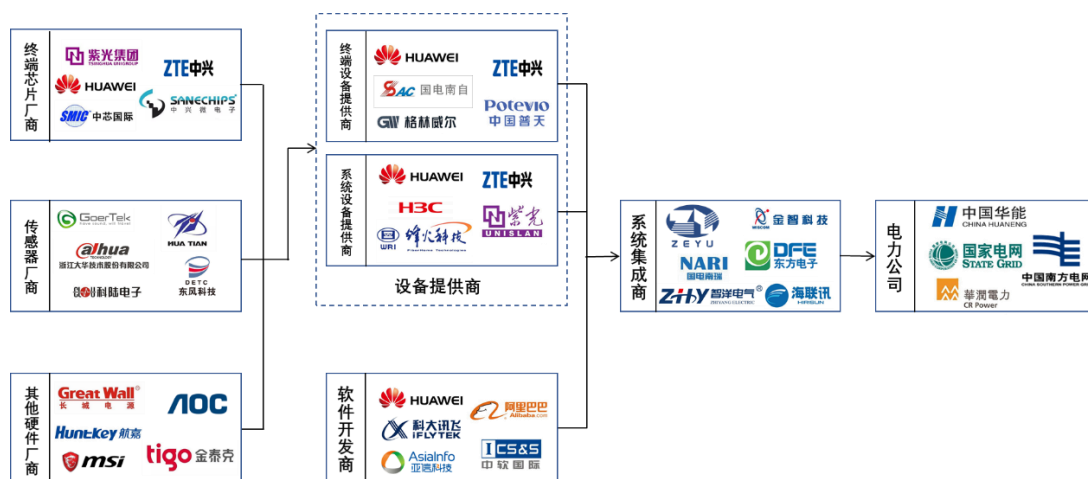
终端芯片厂商

紫光集团 TSINGHUA UNIGROUP
ZTE中兴
HUAWEI
SANECHIPS 中兴微电子
SMIC 中芯国际

传感器厂商

GoerTek
HUA TIAN
alhua 浙江大华技术股份有限公司
DETC 东风科技
科陆电子

其他硬件厂商

Great Wall 长城电源
AOC
Huntkey 航嘉
msi
tigo 金泰克

终端设备提供商

HUAWEI
ZTE中兴
SAC 国电南自
Potevio 中国普天
GW 格林威尔

系统设备提供商

HUAWEI
ZTE中兴
H3C
紫光 UNISLAN
WRI 烽火科技 FiberHome Technologies

设备提供商

软件开发商

HUAWEI
阿里巴巴 Alibaba.com
科大讯飞 iFLYTEK
CS&S 中软国际
AsiaInfo 亚信科技

系统集成商

ZEYU
金智科技 WISCOM
NARI 国电南瑞
DFE 东方电子
ZHIYANG 智洋电气 ZHIYANG ELECTRIC
海联讯 HAISLIN

电力公司

中国华能 CHINA HUANENG
国家电网 STATE GRID
中国南方电网 CHINA SOUTHERN POWER GRID
華潤電力 CR Power